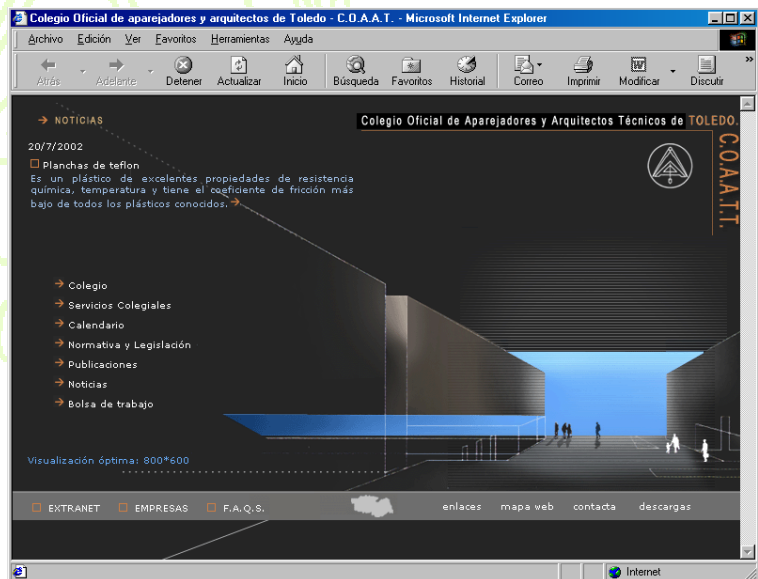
Colegio Oficial de aparejadores y arquitectos de Toledo - C.O.A.A.T. - Microsoft Internet Explorer

Archivo Edición Ver Favoritos Herramientas Ayuda

Atrás Adelante Detener Actualizar Inicio Búsqueda Favoritos Historial Correo Imprimir Modificar Discutir

NOTICIAS

Colegio Oficial de Aparejadores y Arquitectos Técnicos de TOLEDO.

C.O.A.A.T.

20/7/2002

Planchas de teflon

Es un plástico de excelentes propiedades de resistencia química, temperatura y tiene el coeficiente de fricción más bajo de todos los plásticos conocidos.

Colegio
Servicios Colegiales
Calendario
Normativa y Legislación
Publicaciones
Noticias
Bolsa de trabajo

Visualización óptima: 800*600

EXTRANET EMPRESAS F.A.Q.S.

enlaces mapa web contacta descargas

Internet